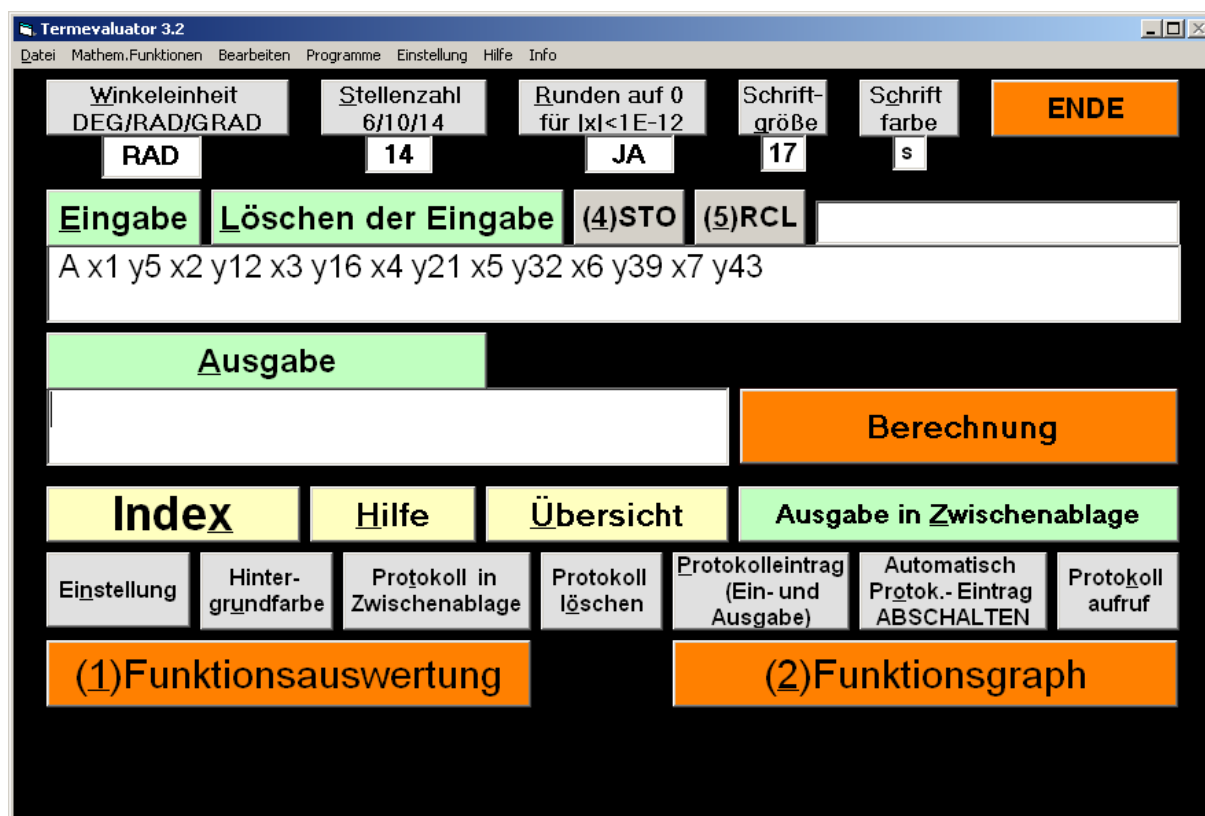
Termevaluator 3.2

Datei Mathem.Funktionen Bearbeiten Programme Einstellung Hilfe Info

Winkeleinheit DEG/RAD/GRAD
RAD

Stellenzahl 6/10/14
14

Runden auf 0 für |x|<1E-12
JA

Schrift-größe
17

Schrift farbe
s

ENDE

Eingabe

Löschen der Eingabe

(4)STO

(5)RCL

A x1 y5 x2 y12 x3 y16 x4 y21 x5 y32 x6 y39 x7 y43

Ausgabe

Berechnung

Index

Hilfe

Übersicht

Ausgabe in Zwischenablage

Einstellung

Hinter-grundfarbe

Protokoll in Zwischenablage

Protokoll löschen

Protokolleintrag (Ein- und Ausgabe)

Automatisch Protok.- Eintrag ABSCHALTEN

Protokoll aufruf

(1)Funktionsauswertung

(2)Funktionsgraph